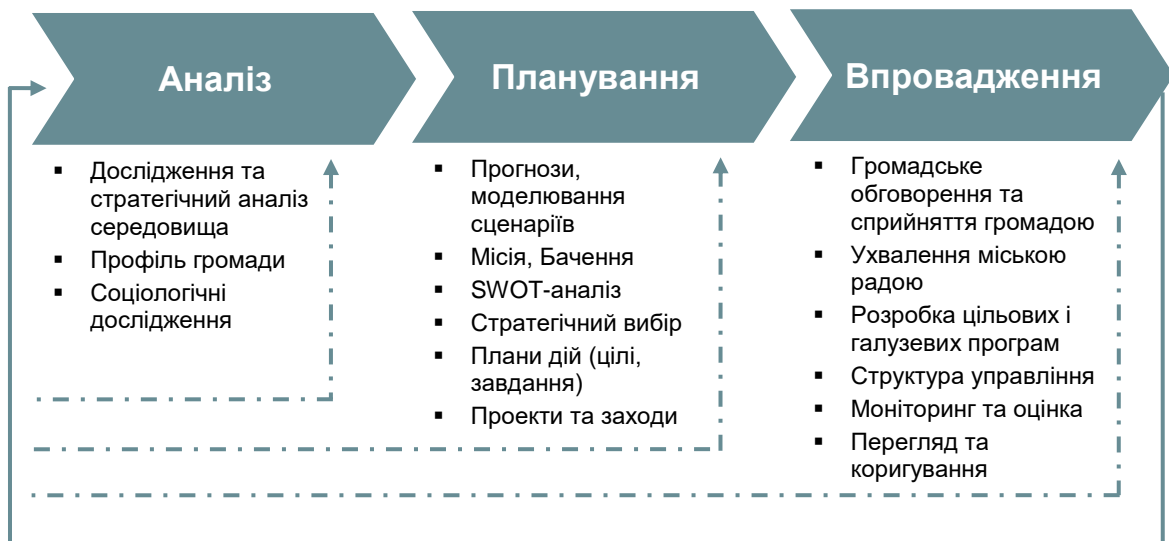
Аналіз

- Дослідження та стратегічний аналіз середовища
- Профіль громади
- Соціологічні дослідження

Планування

- Прогнози, моделювання сценаріїв
- Місія, Бачення
- SWOT-аналіз
- Стратегічний вибір
- Плани дій (цілі, завдання)
- Проекти та заходи

Впровадження

- Громадське обговорення та сприйняття громадою
- Ухвалення міською радою
- Розробка цільових і галузевих програм
- Структура управління
- Моніторинг та оцінка
- Перегляд та коригування